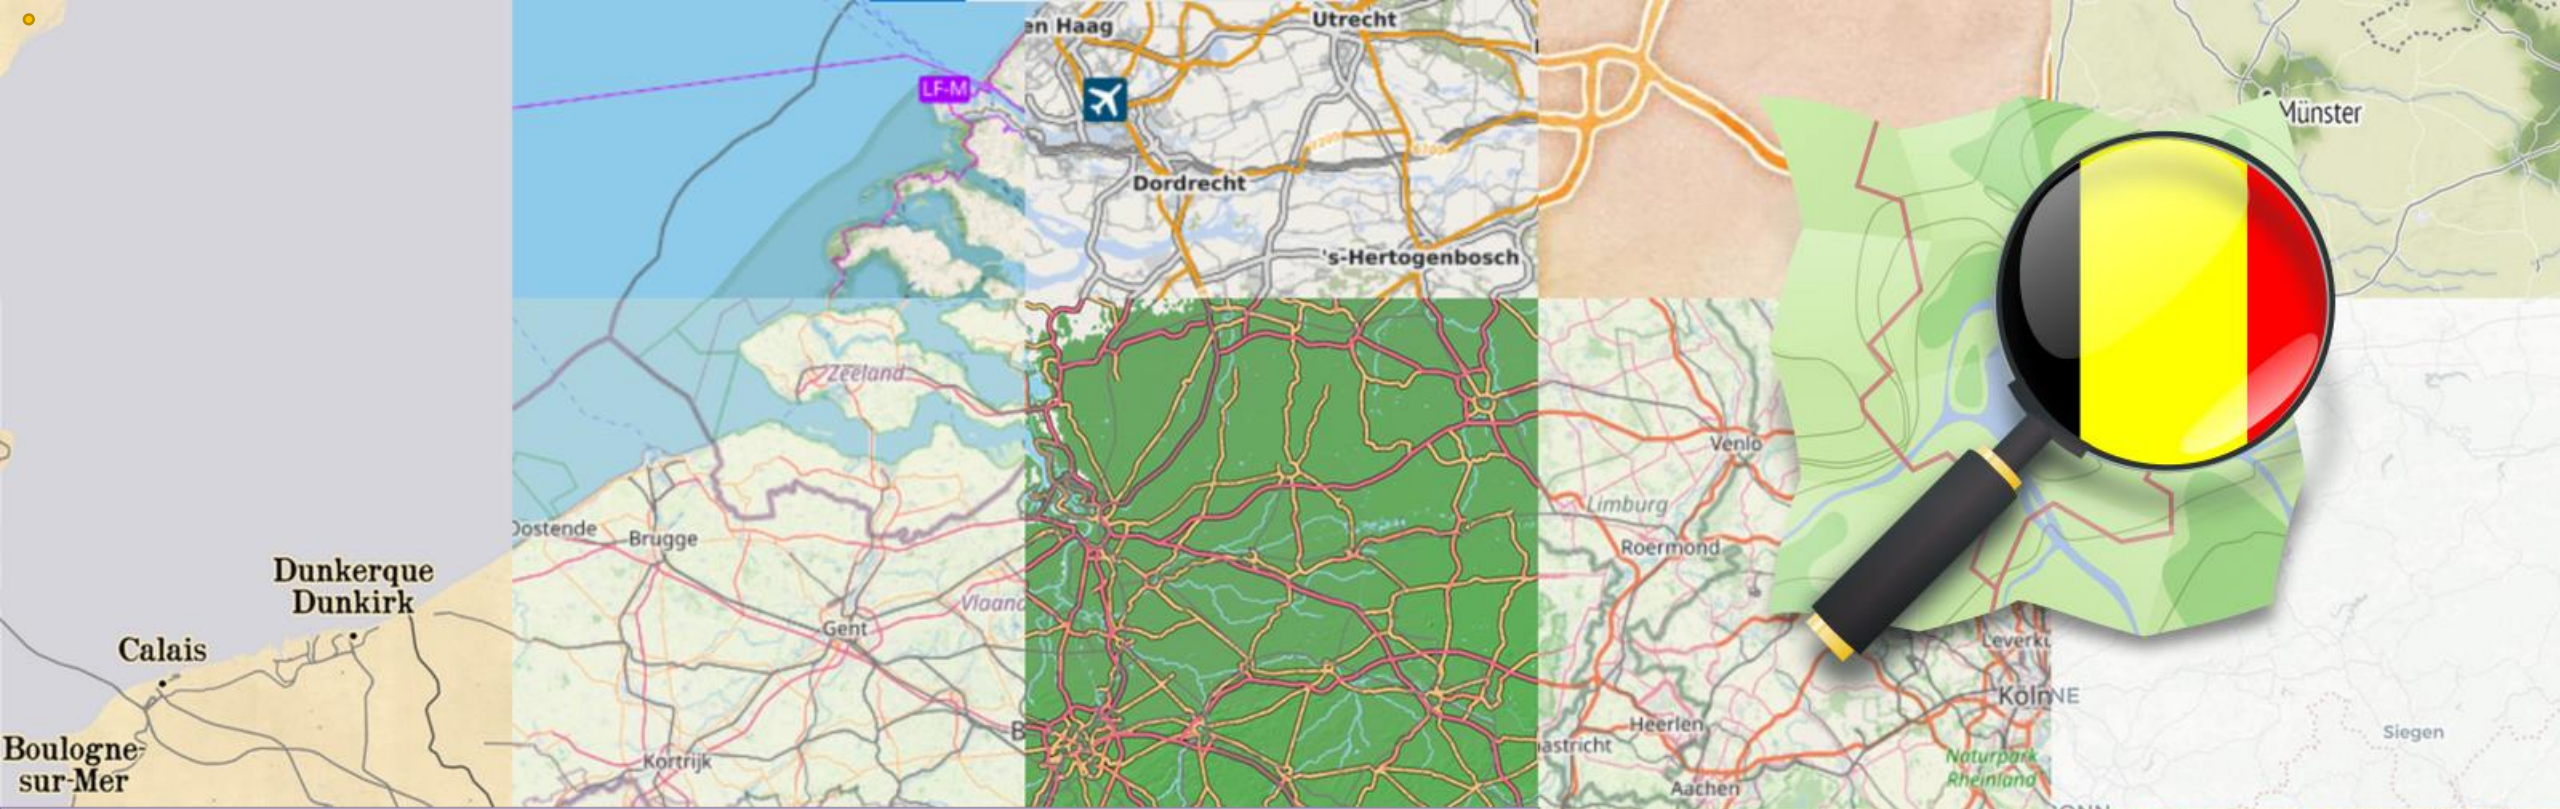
Dunkerque
Dunkirk
Calais
Boulogne-sur-Mer
LF-M
en Haag
Utrecht
Dordrecht
's-Hertogenbosch
Zeeland
Oostende
Brugge
Gent
Vlaand
Kortrijk
B
Münster
Venlo
Limburg
Roermond
Heerlen
astricht
Aachen
Leverku
Köln
NE
Naturpark Rheinland
Siegen